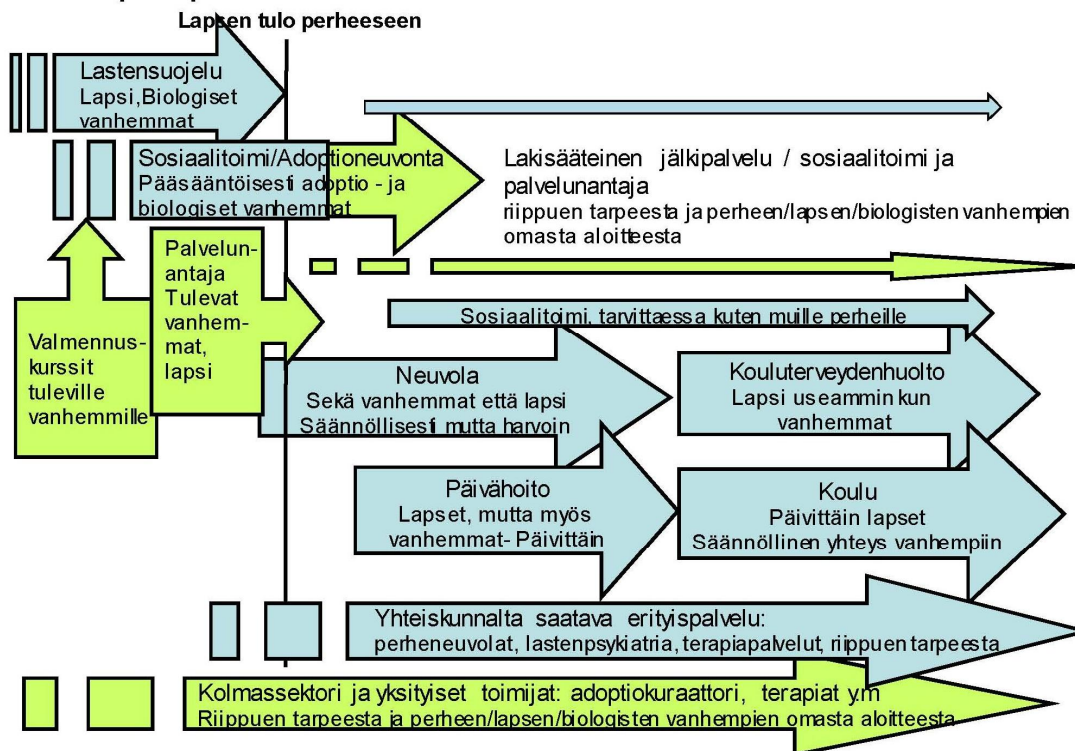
Lapsen tulo perheeseen

Lastensuojelu
Lapsi, Biologiset vanhemmat

Sosiaalitoimi/Adoptioneuvonta
Pääsääntöisesti adoptio - ja biologiset vanhemmat

Lakisääteinen jälkipalvelu / sosiaalitoimi ja palvelunantaja
riippuen tarpeesta ja perheen/lapsen/biologisten vanhempien omasta aloitteesta

Palvelunantaja
Tulevat vanhemmat, lapsi

Valmennuskurssit tuleville vanhemmille

Sosiaalitoimi, tarvittaessa kuten muille perheille

Neuvola
Sekä vanhemmat että lapsi
Säännöllisesti mutta harvoin

Kouluterveydenhuolto
Lapsi useammin kun vanhemmat

Päivähoito
Lapset, mutta myös vanhemmat- Päivittäin

Koulu
Päivittäin lapset
Säännöllinen yhteys vanhempiin

Yhteiskunnalta saatava erityispalvelu:
perheneuvolat, lastenpsykiatria, terapiapalvelut, riippuen tarpeesta

Kolmassektori ja yksityiset toimijat: adoptiokuraattori, terapiat y.m
Riippuen tarpeesta ja perheen/lapsen/biologisten vanhempien omasta aloitteesta